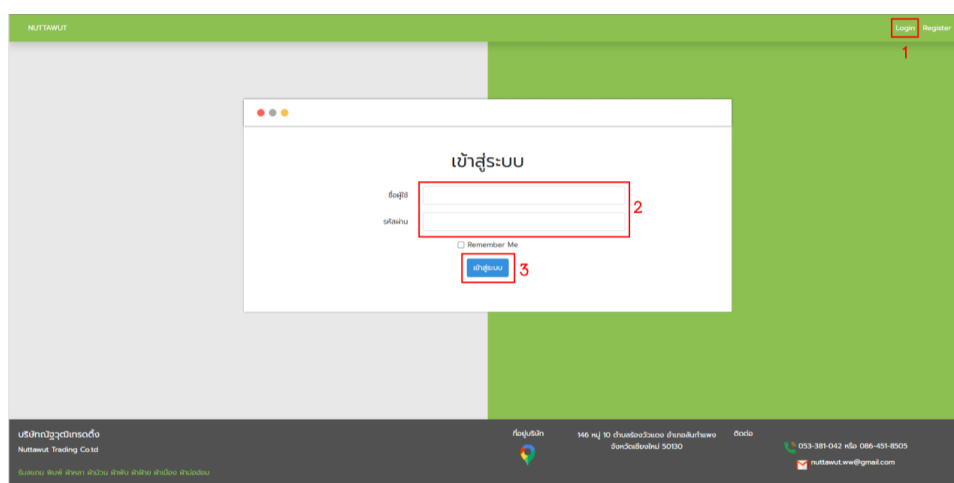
NUTTAWUT

Login Register

1

เข้าสู่ระบบ

ชื่อผู้ใช้

รหัสผ่าน

2

Remember Me

เข้าสู่ระบบ

3

บริษัทณัฐวุฒิเทรดดิ้ง

Nuttawut Trading Co.td

ริบสยาม พิมพ์ ผ้าหลา ผ้าม้วน ผ้าพับ ผ้าฝ้าย ผ้าเมือง ผ้าบอดอน

ที่อยู่บริษัท

146 หมู่ 10 ตำบลร้องวัวแดง อำเภอสันกำแพง จังหวัดเชียงใหม่ 50130

ติดต่อ

053-381-042 หรือ 086-451-8505

nuttawut.ww@gmail.com